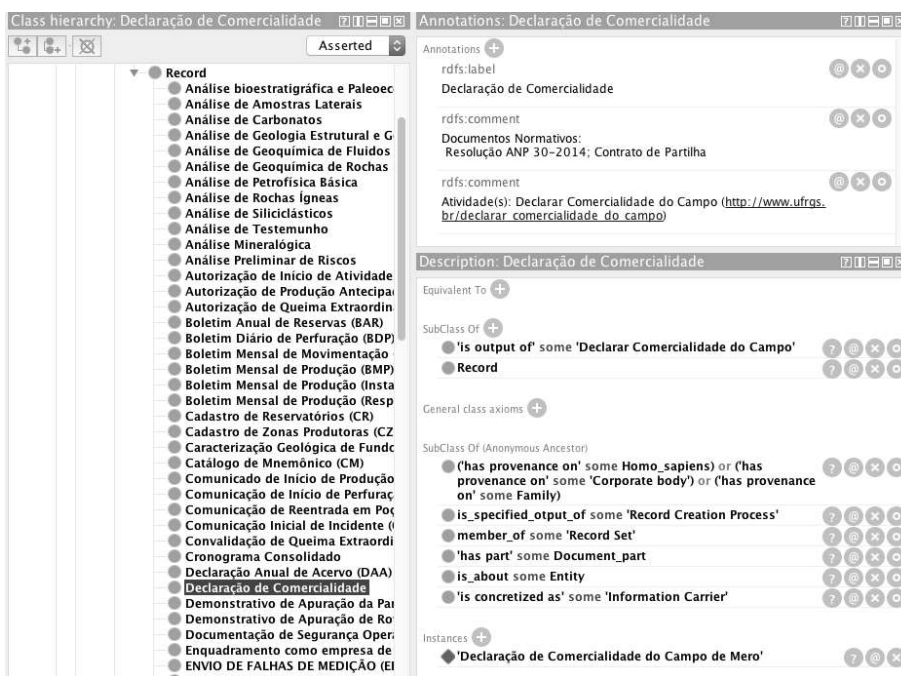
Class hierarchy: Declaração de Comercialidade

Asserted

Record
Análise bioestratigráfica e Paleoec
Análise de Amostras Laterais
Análise de Carbonatos
Análise de Geologia Estrutural e G
Análise de Geoquímica de Fluidos
Análise de Geoquímica de Rochas
Análise de Petrofísica Básica
Análise de Rochas Ígneas
Análise de Siliciclásticos
Análise de Testemunho
Análise Mineralógica
Análise Preliminar de Riscos
Autorização de Início de Atividade
Autorização de Produção Antecipa
Autorização de Queima Extraordin
Boletim Anual de Reservas (BAR)
Boletim Diário de Perfuração (BDP
Boletim Mensal de Movimentação
Boletim Mensal de Produção (BMP)
Boletim Mensal de Produção (Insta
Boletim Mensal de Produção (Resp
Cadastro de Reservatórios (CR)
Cadastro de Zonas Produtoras (CZ
Caracterização Geológica de Fundo
Catálogo de Mnemônico (CM)
Comunicado de Início de Produção
Comunicação de Início de Perfuraç
Comunicação de Reentrada em Poç
Comunicação Inicial de Incidente (
Convalidação de Queima Extraordi
Cronograma Consolidado
Declaração Anual de Acervo (DAA)
Declaração de Comercialidade
Demonstrativo de Apuração da Pa
Demonstrativo de Apuração de Ro
Documentação de Segurança Opera
Enquadramento como empresa de
ENVIO DE FALHAS DE MEDIÇÃO (E

Annotations: Declaração de Comercialidade

Annotations
rdfs:label
Declaração de Comercialidade

rdfs:comment
Documentos Normativos:
Resolução ANP 30-2014; Contrato de Partilha

rdfs:comment
Atividade(s): Declarar Comercialidade do Campo (http://www.ufrgs.br/declarar_comercialidade_do_campo)

Description: Declaração de Comercialidade

Equivalent To

SubClass Of
'is output of' some 'Declarar Comercialidade do Campo'
Record

General class axioms

SubClass Of (Anonymous Ancestor)
('has provenance on' some Homo_sapiens) or ('has provenance on' some 'Corporate body') or ('has provenance on' some Family)
is_specified_otput_of some 'Record Creation Process'
member_of some 'Record Set'
'has part' some Document_part
is_about some Entity
'is concretized as' some 'Information Carrier'

Instances
'Declaração de Comercialidade do Campo de Mero'